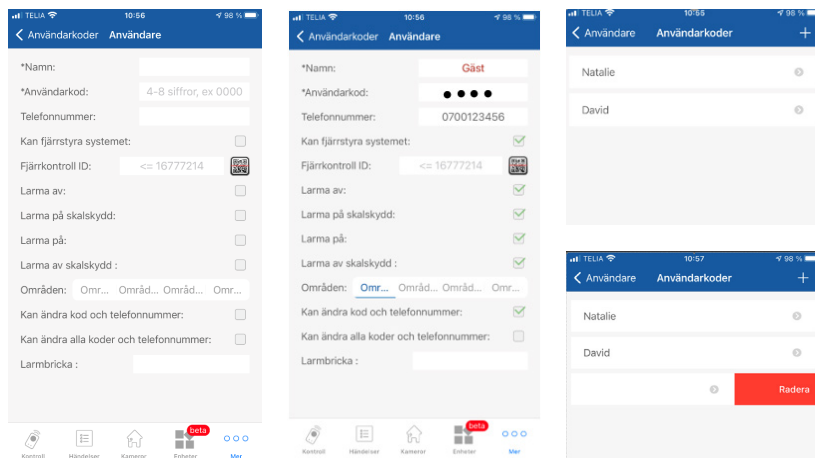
TELIA 10:56 98 %

Användarkoder Användare

*Namn:

*Användarkod: 4-8 siffror, ex 0000

Telefonnummer:

Kan fjärrstyra systemet:

Fjärrkontroll ID: <= 16777214

Larma av:

Larma på skalskydd:

Larma på:

Larma av skalskydd :

Områden: Omr... Områd... Områd... Omr...

Kan ändra kod och telefonnummer:

Kan ändra alla koder och telefonnummer:

Larmbricka :

Kontroll Händelser Kameror beta Enheter Mer

TELIA 10:56 98 %

Användarkoder Användare

*Namn: Gäst

*Användarkod: ● ● ● ●

Telefonnummer: 0700123456

Kan fjärrstyra systemet:

Fjärrkontroll ID: <= 16777214

Larma av:

Larma på skalskydd:

Larma på:

Larma av skalskydd :

Områden: Omr... Områd... Områd... Omr...

Kan ändra kod och telefonnummer:

Kan ändra alla koder och telefonnummer:

Larmbricka :

Kontroll Händelser Kameror beta Enheter Mer

TELIA 10:55 98 %

Användare Användarkoder +

Natalie

David

TELIA 10:57 98 %

Användare Användarkoder +

Natalie

David

Radera